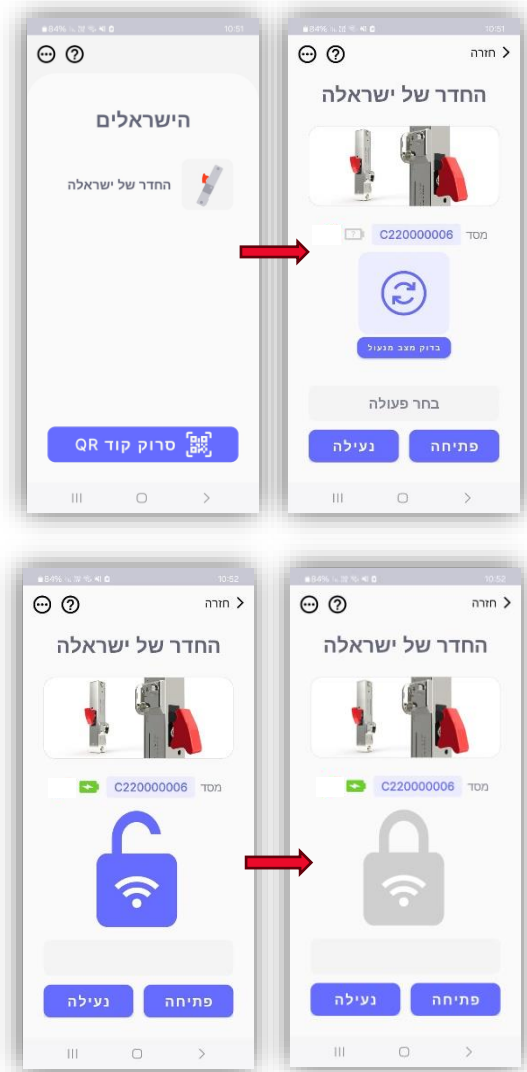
84% 10:51

הישראלים

החדר של ישראלה

סרוק קוד QR

84% 10:51

חזרה

החדר של ישראלה

מסד C220000006

בדוק מצב מנעול

בחר פעולה

פתיחה

נעילה

84% 10:52

חזרה

החדר של ישראלה

מסד C220000006

פתיחה

נעילה

84% 10:52

חזרה

החדר של ישראלה

מסד C220000006

פתיחה

נעילה